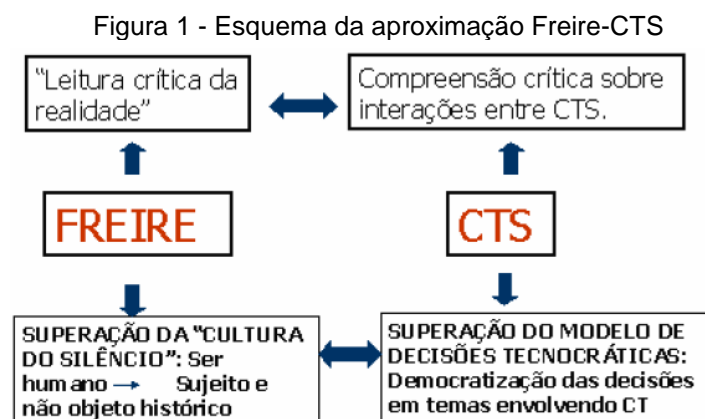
Figura 1 - Esquema da aproximação Freire-CTS

"Leitura crítica da realidade"

Compreensão crítica sobre interações entre CTS.

FREIRE

CTS

SUPERAÇÃO DA "CULTURA DO SILÊNCIO": Ser humano → Sujeito e não objeto histórico

SUPERAÇÃO DO MODELO DE DECISÕES TECNOCRÁTICAS: Democratização das decisões em temas envolvendo CT